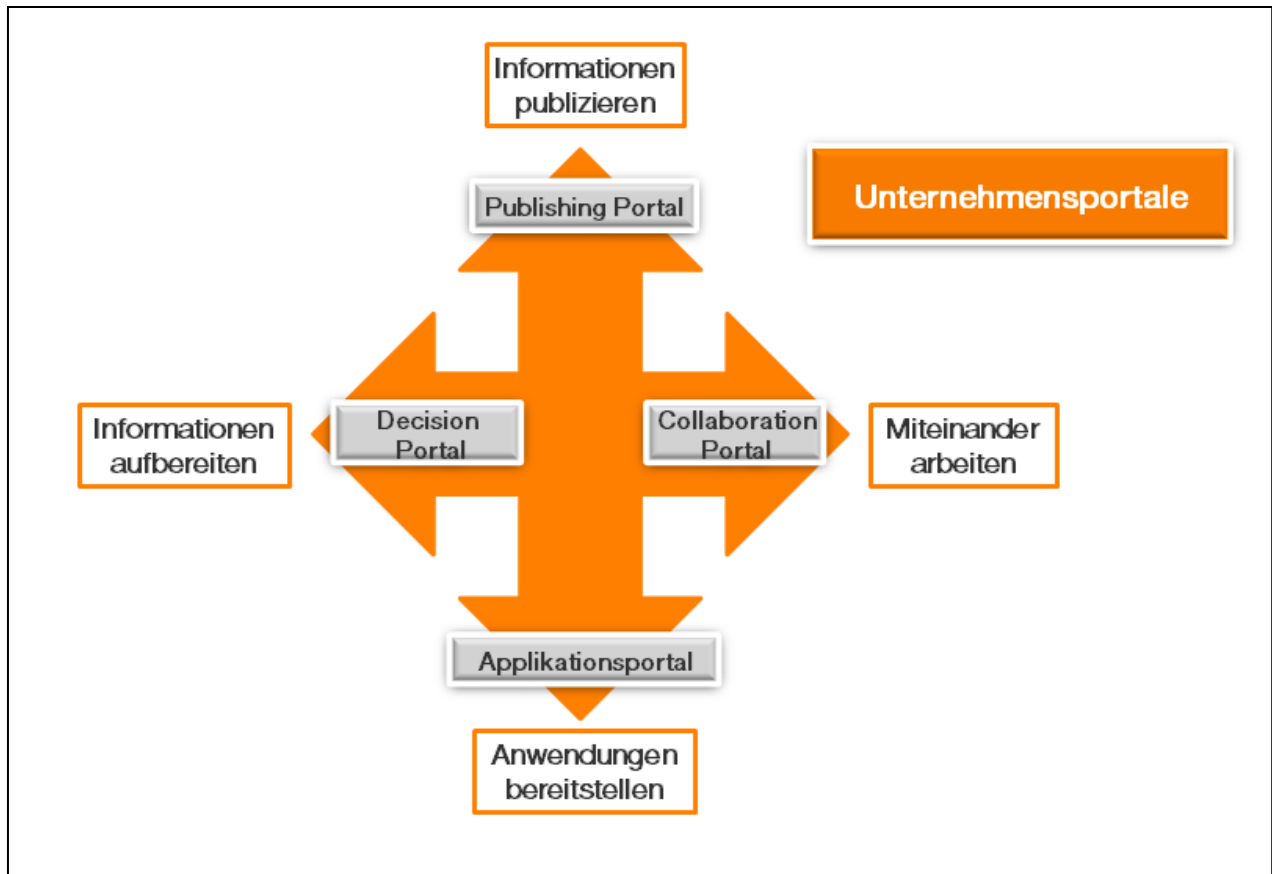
Informationen publizieren

Unternehmensportale

Publishing Portal

Informationen aufbereiten

Decision Portal

Collaboration Portal

Miteinander arbeiten

Applikationsportal

Anwendungen bereitstellen